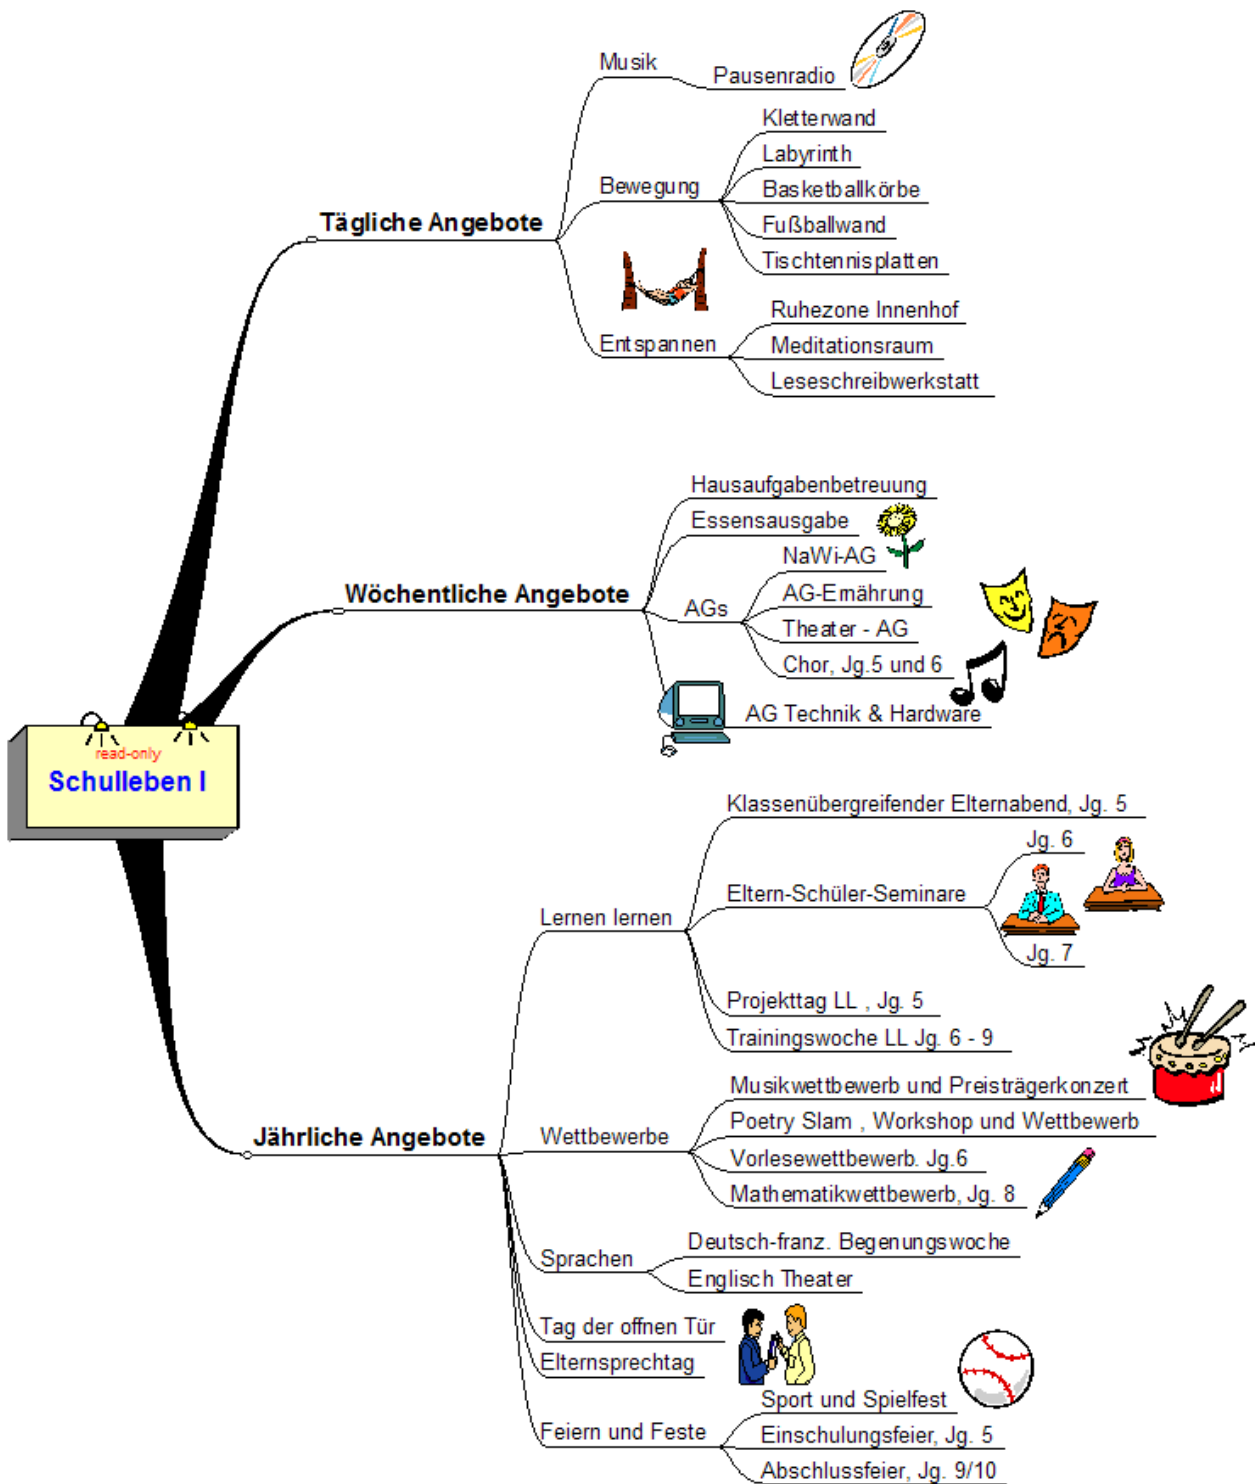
read-only
Schulleben I

Tägliche Angebote
Musik
Pausenradio
Bewegung
Kletterwand
Labyrinth
Basketballkörbe
Fußballwand
Tischtennisplatten
Entspannen
Ruhezone Innenhof
Meditationsraum
Leseschreibwerkstatt

Wöchentliche Angebote
Hausaufgabenbetreuung
Essensausgabe
AGs
NaWi-AG
AG-Ernährung
Theater - AG
Chor, Jg.5 und 6
AG Technik & Hardware

Jährliche Angebote
Lernen lernen
Klassenübergreifender Elternabend, Jg. 5
Eltern-Schüler-Seminare
Jg. 6
Jg. 7
Projekttag LL , Jg. 5
Trainingswoche LL Jg. 6 - 9
Wettbewerbe
Musikwettbewerb und Preisträgerkonzert
Poetry Slam , Workshop und Wettbewerb
Vorlesewettbewerb. Jg.6
Mathematikwettbewerb, Jg. 8
Sprachen
Deutsch-franz. Begenungswoche
Englisch Theater
Tag der offnen Tür
Elternsprechtag
Feiern und Feste
Sport und Spielfest
Einschulungsfeier, Jg. 5
Abschlussfeier, Jg. 9/10